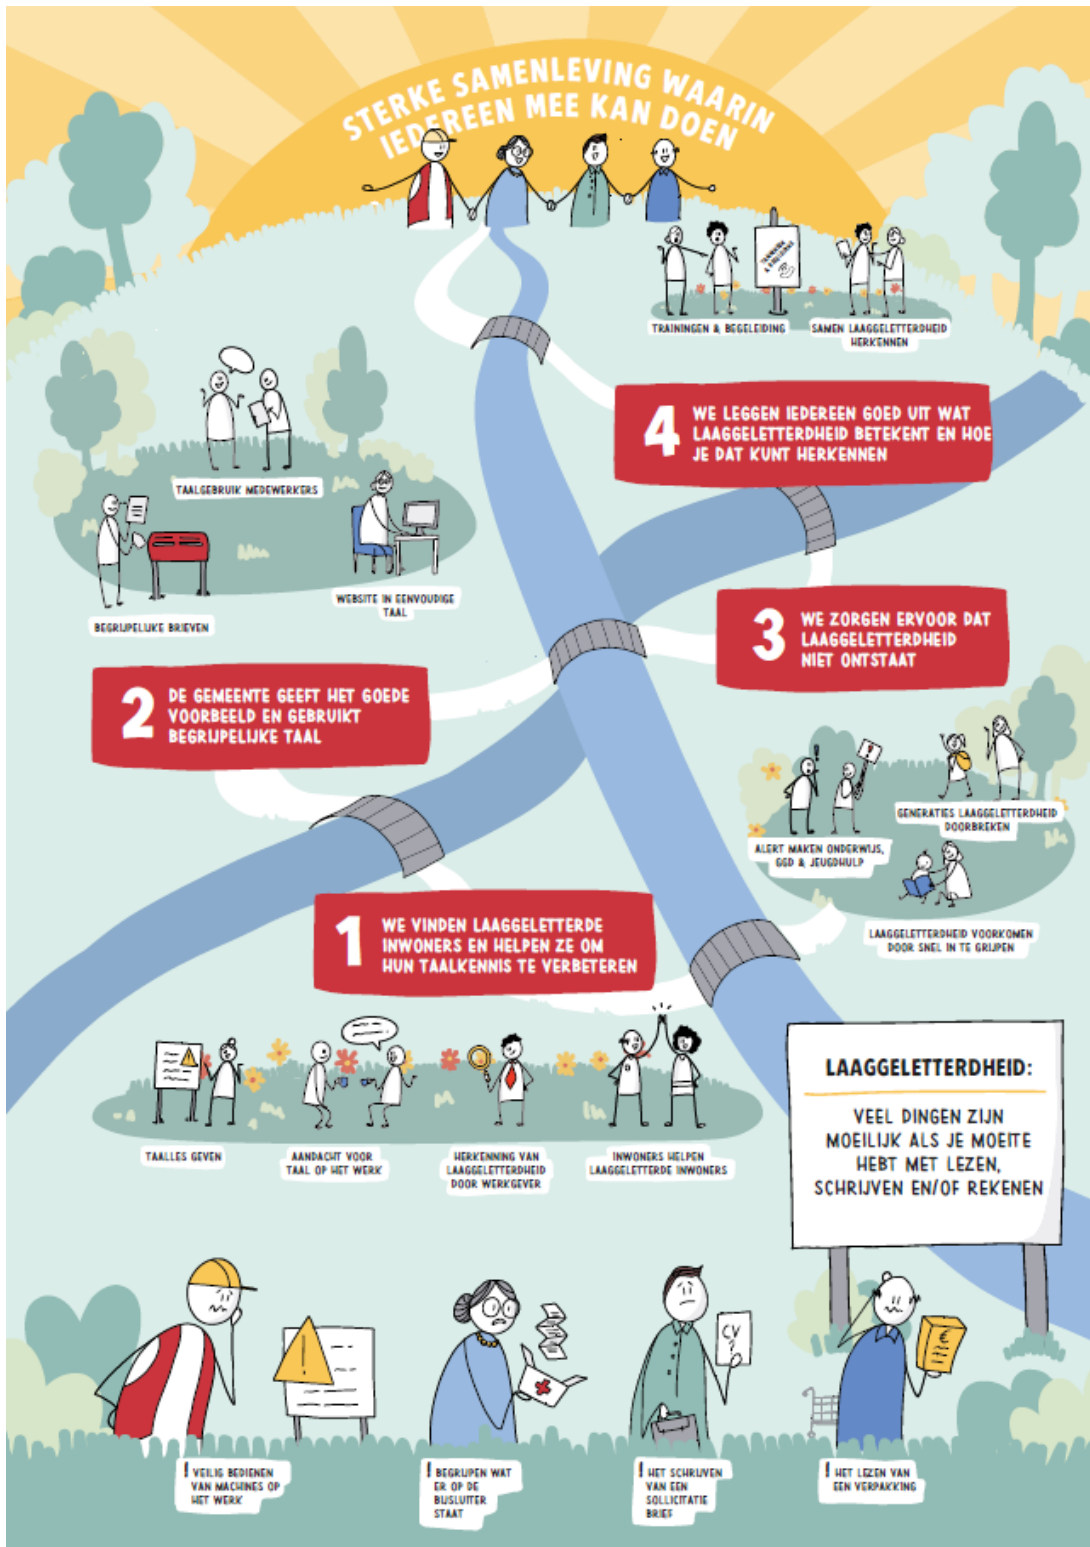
STERKE SAMENLEVING WAARIN IEDEREEN MEE KAN DOEN

TRAININGEN & BEGELEIDING

SAMEN LAAGGELETTERDHEID HERKENNEN

4 WE LEGGEN IEDEREEN GOED UIT WAT LAAGGELETTERDHEID BETEKENT EN HOE JE DAT KUNT HERKENNEN

TAALGEBRUIK MEDEWERKERS

BEGRIJPELIJKE BRIEVEN

WEBSITE IN EENVOUDIGE TAAL

3 WE ZORGEN ERVOOR DAT LAAGGELETTERDHEID NIET ONTSTAAT

2 DE GEMEENTE GEEFT HET GOEDE VOORBEELD EN GEBRUIKT BEGRIJPELIJKE TAAL

GENERATIES LAAGGELETTERDHEID DOORBREKEN

ALERT MAKEN ONDERWIJS, GGD & JEUGDHULP

LAAGGELETTERDHEID VOORKOMEN DOOR SNEL IN TE GRIJPEN

1 WE VINDEN LAAGGELETTERDE INWONERS EN HELPEN ZE OM HUN TAALKENNIS TE VERBETEREN

TAALLES GEVEN

AANDACHT VOOR TAAL OP HET WERK

HERKENNING VAN LAAGGELETTERDHEID DOOR WERKGEVER

INWONERS HELPEN LAAGGELETTERDE INWONERS

LAAGGELETTERDHEID:

VEEL DINGEN ZIJN MOEILIJK ALS JE MOEITE HEBT MET LEZEN, SCHRIJVEN EN/OF REKENEN

! VEILIG BEDIENEN VAN MACHINES OP HET WERK

! BEGRIJPEN WAT ER OP DE BIJSLUITER STAAT

! HET SCHRIJVEN VAN EEN SOLLICITATIE BRIEF

! HET LEZEN VAN EEN VERPAKKING

CV